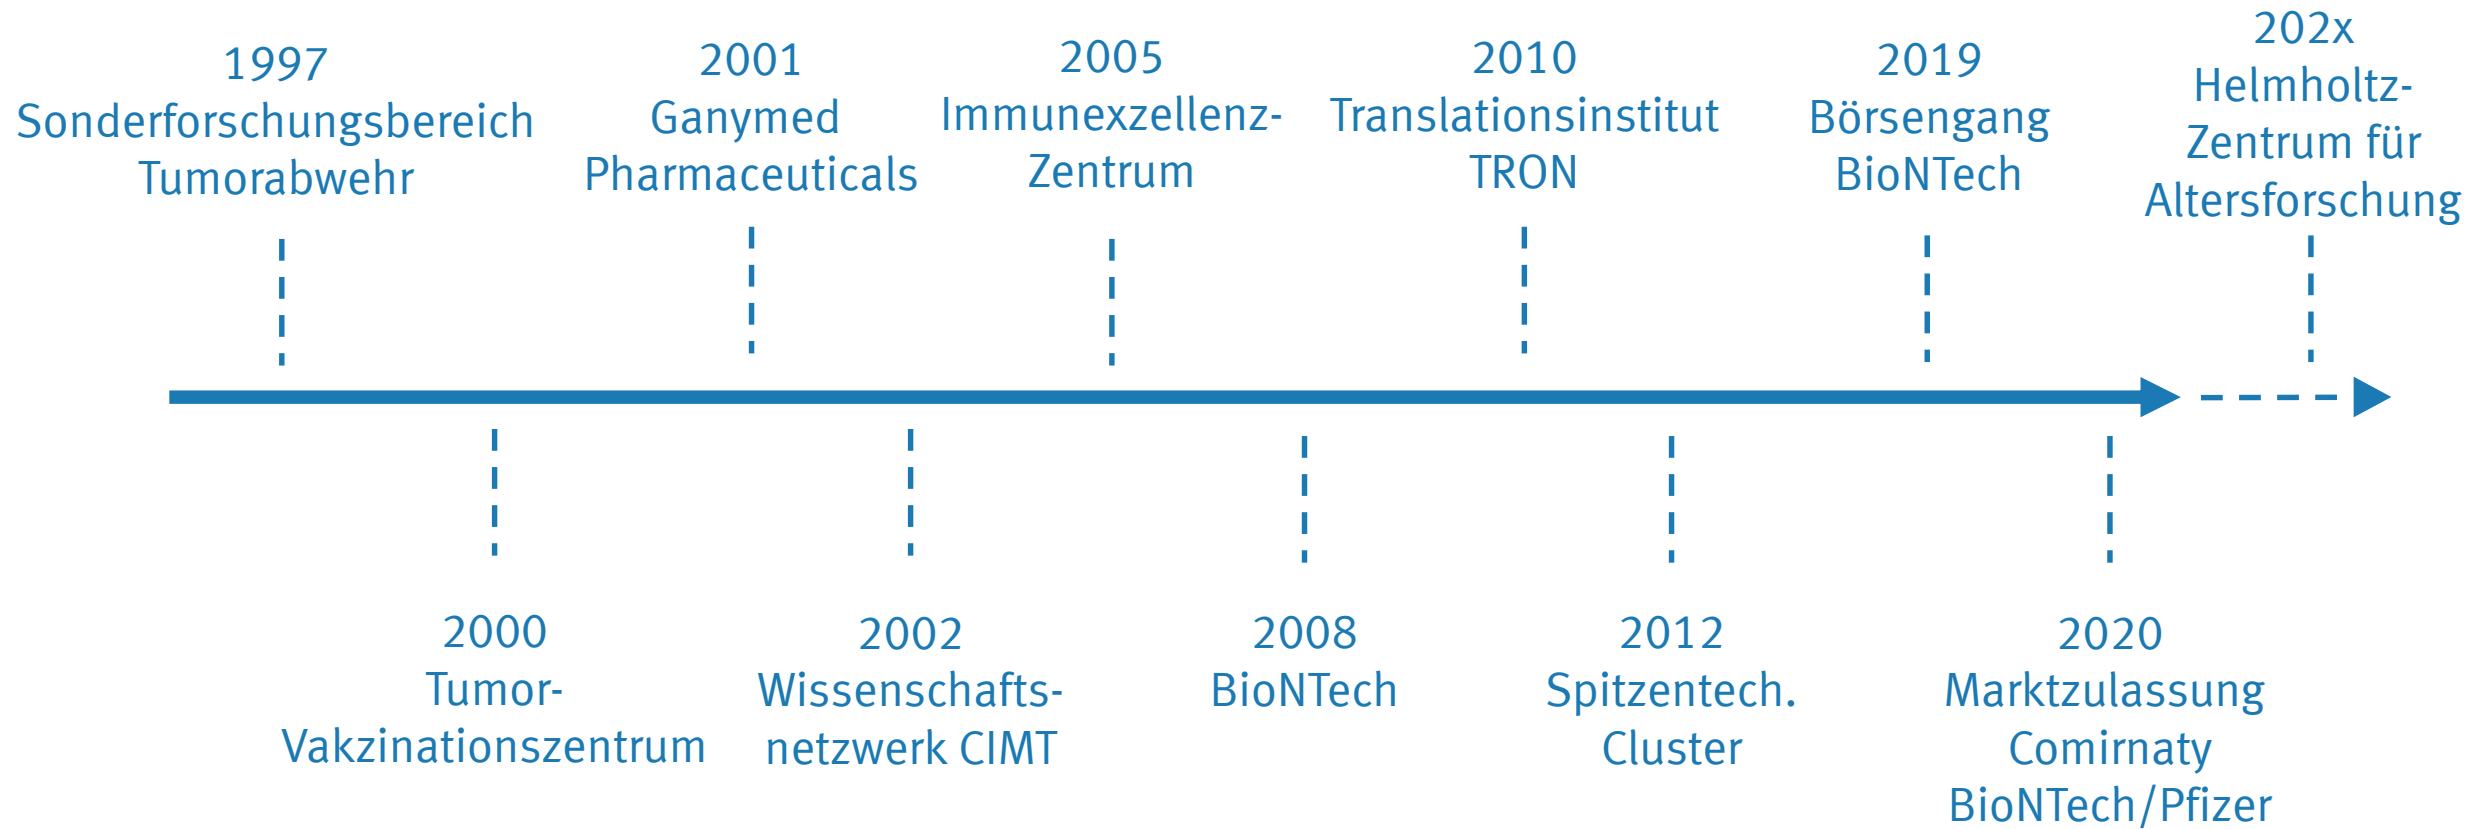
1997
Sonderforschungsbereich
Tumorabwehr

2001
Ganymed
Pharmaceuticals

2005
Immunexzellenz-Zentrum

2010
Translationsinstitut
TRON

2019
Börsengang
BioNTech

202x
Helmholtz-Zentrum für
Altersforschung

2000
Tumor-Vakzinationszentrum

2002
Wissenschafts-netzwerk CIMT

2008
BioNTech

2012
Spitzentech.
Cluster

2020
Marktzulassung
Comirnaty
BioNTech/Pfizer